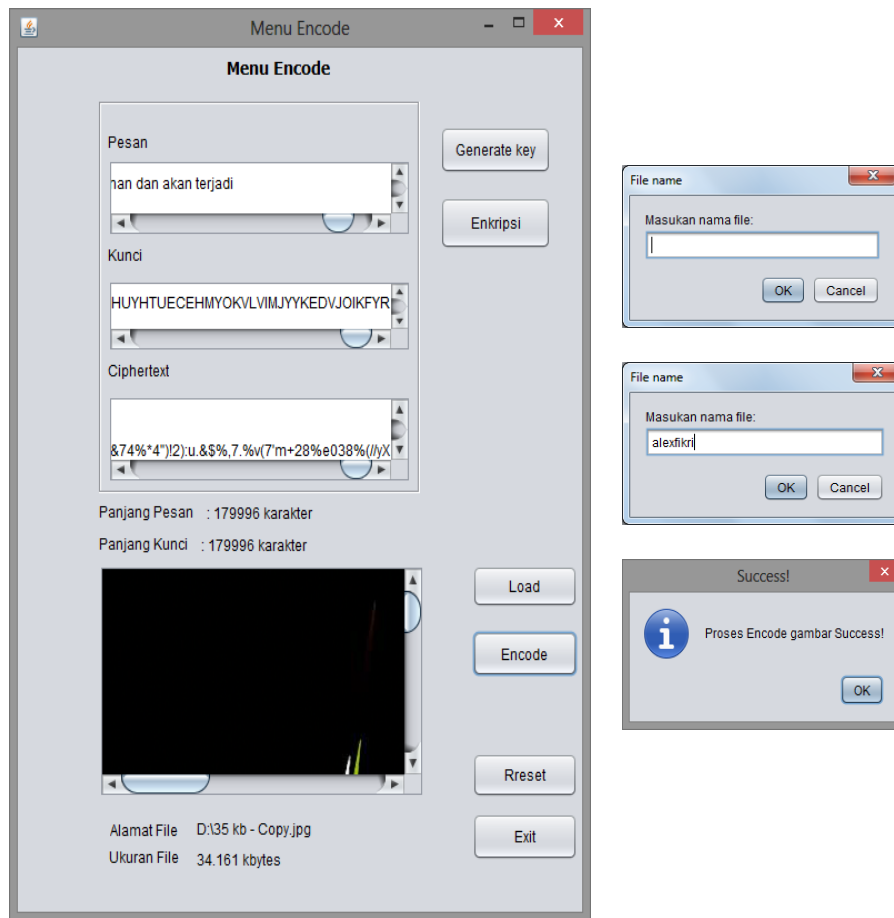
Menu Encode

Menu Encode

Pesan

nan dan akan terjadi

Generate key

Enkripsi

Kunci

HUYHTUECEHMYOKVLVIMJYYKEDVJOIKFYR

Ciphertext

&74%*4")!2):u.&$%,7.%v(7'm+28%e038%(//yX

Panjang Pesan : 179996 karakter

Panjang Kunci : 179996 karakter

Load

Encode

Rreset

Exit

Alamat File D:\35 kb - Copy.jpg

Ukuran File 34.161 kbytes

File name

Masukan nama file:

OK Cancel

File name

Masukan nama file:

alexfikri

OK Cancel

Success!

Proses Encode gambar Success!

OK